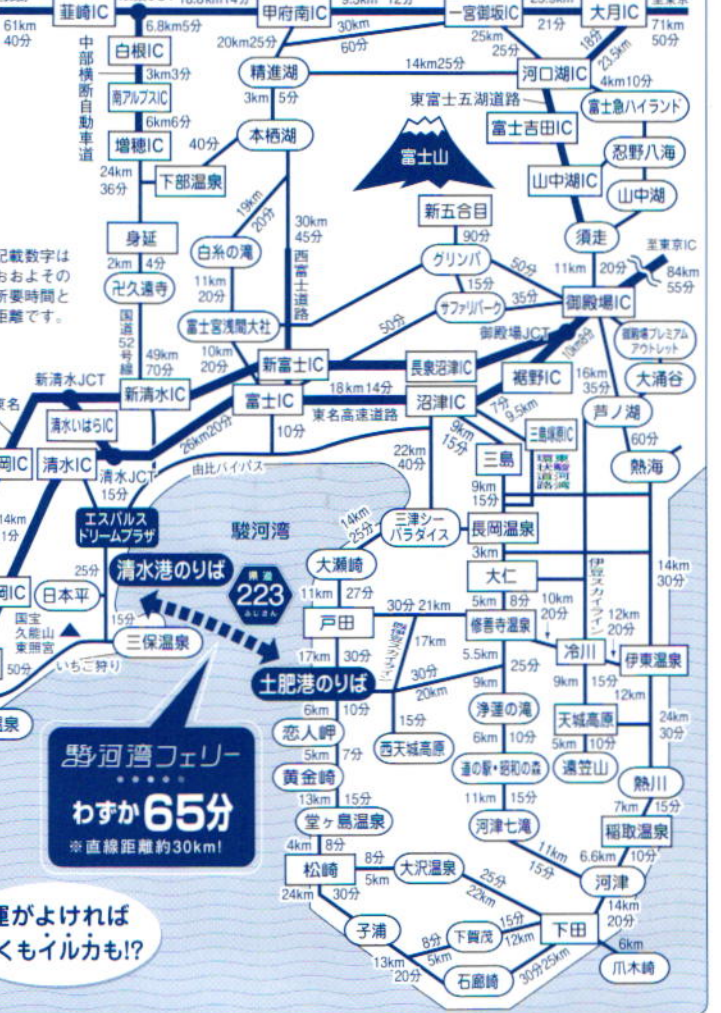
61km 40分
韮崎IC
6.8km5分
甲府南IC
30km 60分
一宮御坂IC
21分
大月IC
71km 50分
中部横断自動車道
白根IC
3km3分
南アルプスIC
6km6分
増穂IC
24km 36分
下部温泉
20km25分
精進湖
3km 5分
本栖湖
40分
14km25分
河口湖IC
25km 25分
18分
23.5km
4km10分
富士急ハイランド
東富士五湖道路
富士吉田IC
富士山
忍野八海
山中湖IC
山中湖
19km 20分
30km 45分
西富士道路
新五合目
90分
身延
2km 4分
久遠寺
白糸の滝
11km 20分
国道52号線
記載数字はおおよその所要時間と距離です。
グリンパ
15分
50分
サファリパーク
35分
須走
11km 20分
至東京IC
84km 55分
御殿場IC
御殿場JCT
御殿場プレミアムアウトレット
10km8分
富士宮浅間大社
50分
49km 70分
10km 20分
新清水JCT
新清水IC
新富士IC
18km14分
富士IC
10分
東名高速道路
長泉沼津IC
沼津IC
裾野IC
16km 35分
大涌谷
芦ノ湖
7分 9.5km
9km 15分
三島塚原IC
伊豆縦貫道
三島
60分
熱海
26km20分
清水いはらIC
清水IC
清水JCT
15分
由比バイパス
22km 40分
9km 15分
駿河湾
14km 25分
三津シーパラダイス
長岡温泉
3km
大仁
エスパルスドリームプラザ
清水港のりば
25分
日本平
国宝久能山東照宮
15分
三保温泉
いちご狩り
50分
14km 1分
県道223
大瀬崎
11km 27分
戸田
17km 30分
土肥港のりば
30分 21km
17km
5km 8分
修善寺温泉
10km 20分
5.5km
25分
30分 20km
伊豆スカイライン
12km 20分
冷川
伊東温泉
9km 15分
12km
浄蓮の滝
6km 10分
天城高原
5km 10分
24km 30分
遠笠山
駿河湾フェリー
わずか65分
※直線距離約30km!
6km 10分
恋人岬
5km 7分
黄金崎
13km 15分
堂ヶ島温泉
4km 8分
松崎
24km 30分
8分 5km
大沢温泉
25分 22km
西天城高原
15分
道の駅・昭和の森
11km 15分
河津七滝
11km 15分
熱川
7km 15分
稲取温泉
6.6km 10分
河津
14km 20分
運がよければくもイルカも!?
子浦
13km 20分
8分 5km
下賀茂
15分 12km
下田
6km
爪木崎
石廊崎
30分25km
14km 30分